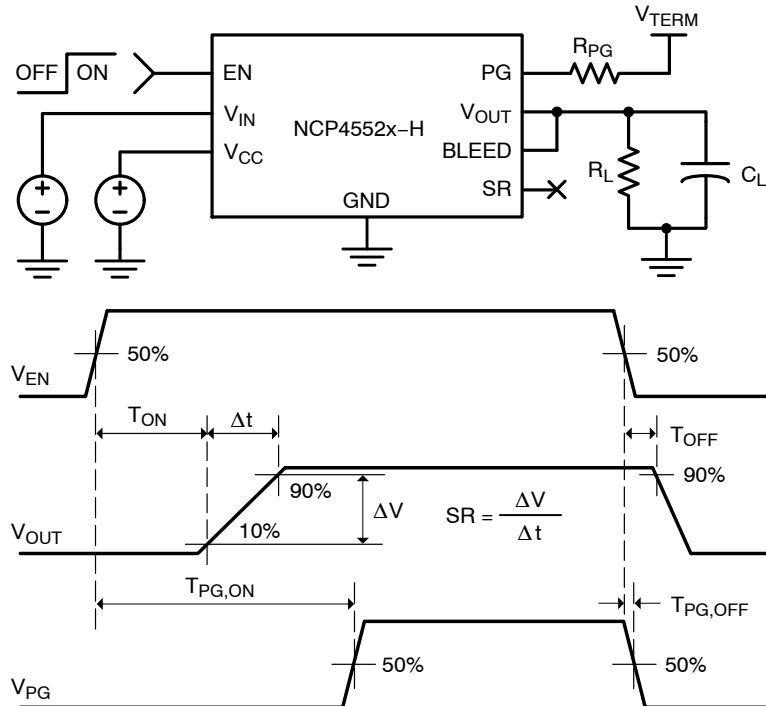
$V_{TERM}$
OFF ON
EN
PG
$R_{PG}$
$V_{IN}$
NCP4552x−H
$V_{OUT}$
$V_{CC}$
BLEED
$R_L$
$C_L$
GND
SR

50%
$V_{EN}$
50%
$T_{ON}$
$\Delta t$
$T_{OFF}$
90%
90%
$\Delta V$
$SR = \frac{\Delta V}{\Delta t}$
$V_{OUT}$
10%
$T_{PG,ON}$
$T_{PG,OFF}$
50%
50%
$V_{PG}$